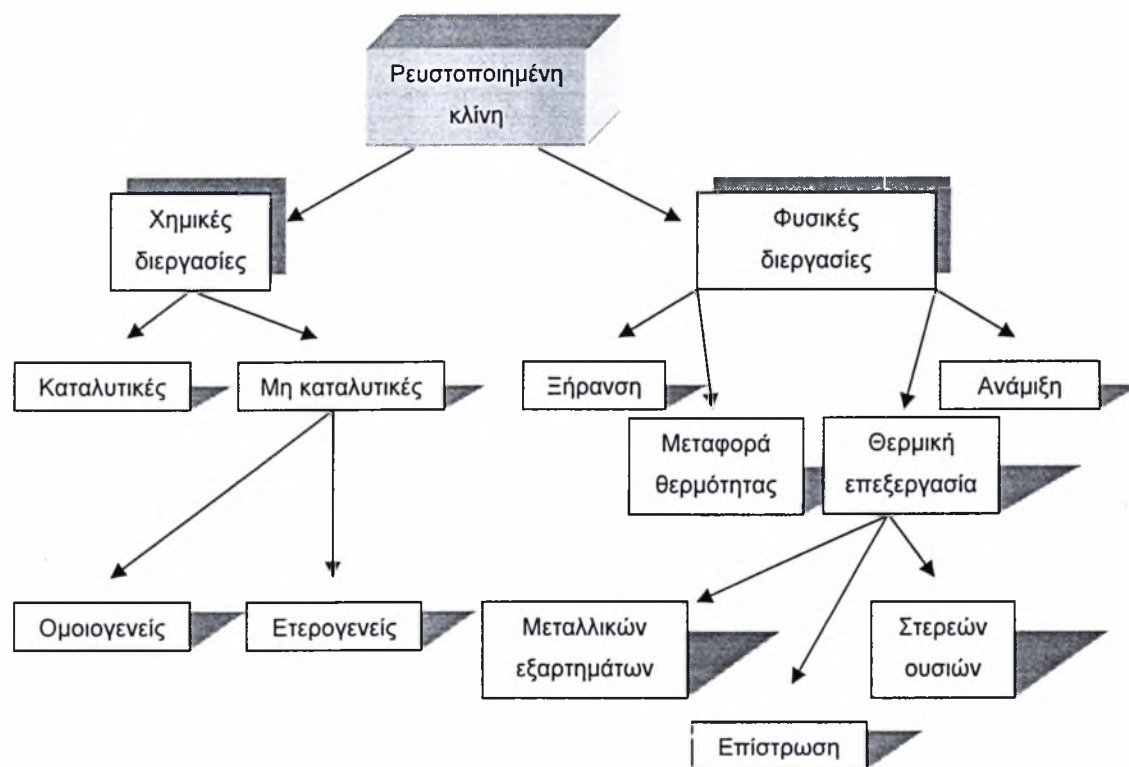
Ρευστοποιημένη κλίνη

Χημικές διεργασίες

Φυσικές διεργασίες

Καταλυτικές

Μη καταλυτικές

Ξήρανση

Ανάμιξη

Μεταφορά θερμότητας

Θερμική επεξεργασία

Ομοιογενείς

Ετερογενείς

Μεταλλικών εξαρτημάτων

Στερεών ουσιών

Επίστρωση